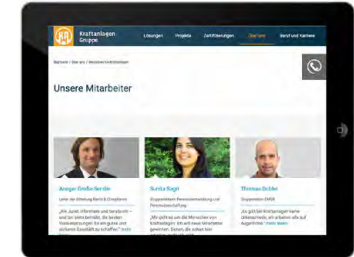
Kraftanlagen Gruppe

Lösungen Projekte Zertifizierungen Über uns Beruf und Karriere

Startseite / Über uns / Mitarbeiter

Unsere Mitarbeiter

Ansgar Ohde-Serölle

Leiter der Abteilung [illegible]

„Wir bleiben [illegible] und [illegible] – und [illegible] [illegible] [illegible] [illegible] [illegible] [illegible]“ mehr

Sunita Bagri

Gruppenleiterin Personalentwicklung und Personalbeschaffung

„Wir gehören zu den Menschen von Kraftanlagen. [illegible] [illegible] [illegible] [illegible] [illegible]“

Thomas Dobler

Gruppenleiter EMSR

„Es gibt bei Kraftanlagen keine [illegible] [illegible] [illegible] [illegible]“ mehr lesen